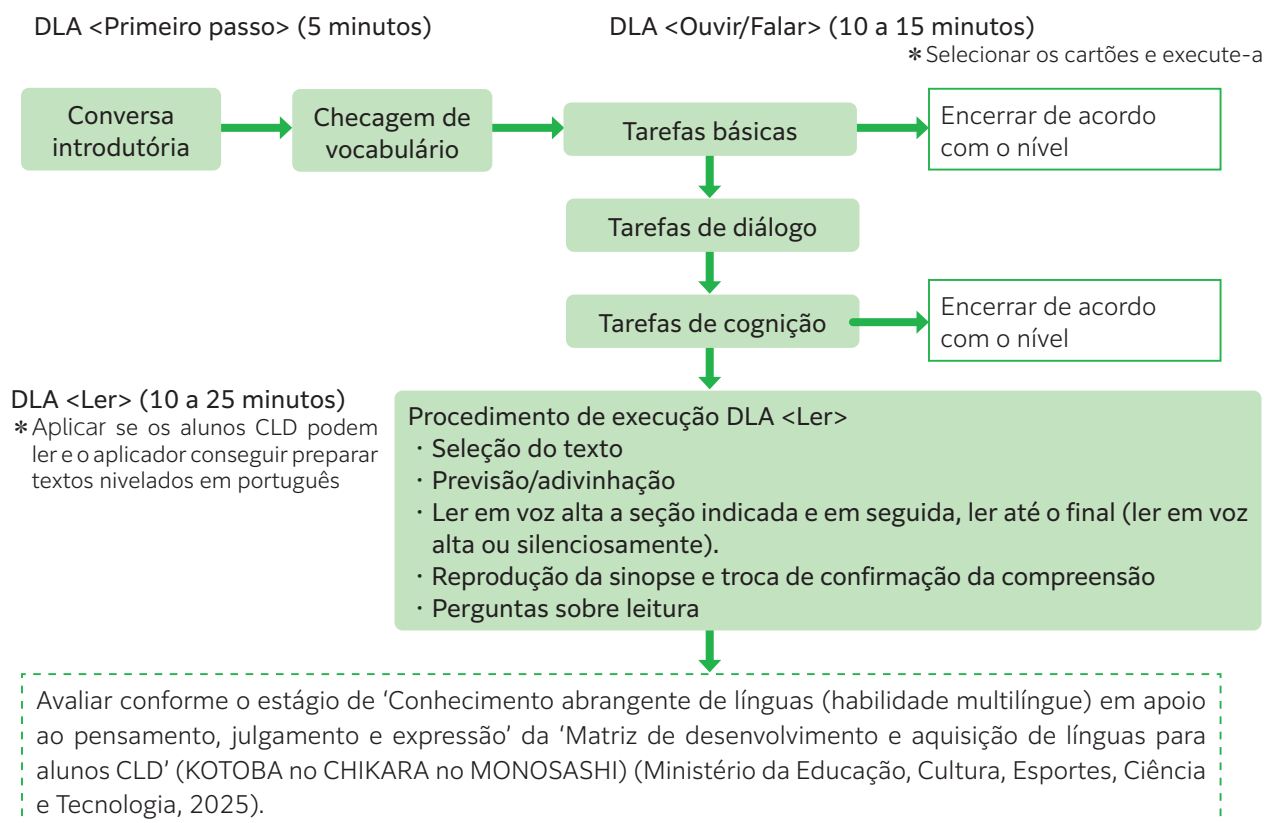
DLA <Primeiro passo> (5 minutos)

DLA <Ouvir/Falar> (10 a 15 minutos)
＊Selecionar os cartões e execute-a

Conversa introdutória

Checagem de vocabulário

Tarefas básicas

Encerrar de acordo com o nível

Tarefas de diálogo

Tarefas de cognição

Encerrar de acordo com o nível

DLA <Ler> (10 a 25 minutos)
＊Aplicar se os alunos CLD podem ler e o aplicador conseguir preparar textos nivelados em português

Procedimento de execução DLA <Ler>
・Seleção do texto
・Previsão/adivinhação
・Ler em voz alta a seção indicada e em seguida, ler até o final (ler em voz alta ou silenciosamente).
・Reprodução da sinopse e troca de confirmação da compreensão
・Perguntas sobre leitura

Avaliar conforme o estágio de 'Conhecimento abrangente de línguas (habilidade multilíngue) em apoio ao pensamento, julgamento e expressão' da 'Matriz de desenvolvimento e aquisição de línguas para alunos CLD' (KOTOBA no CHIKARA no MONOSASHI) (Ministério da Educação, Cultura, Esportes, Ciência e Tecnologia, 2025).